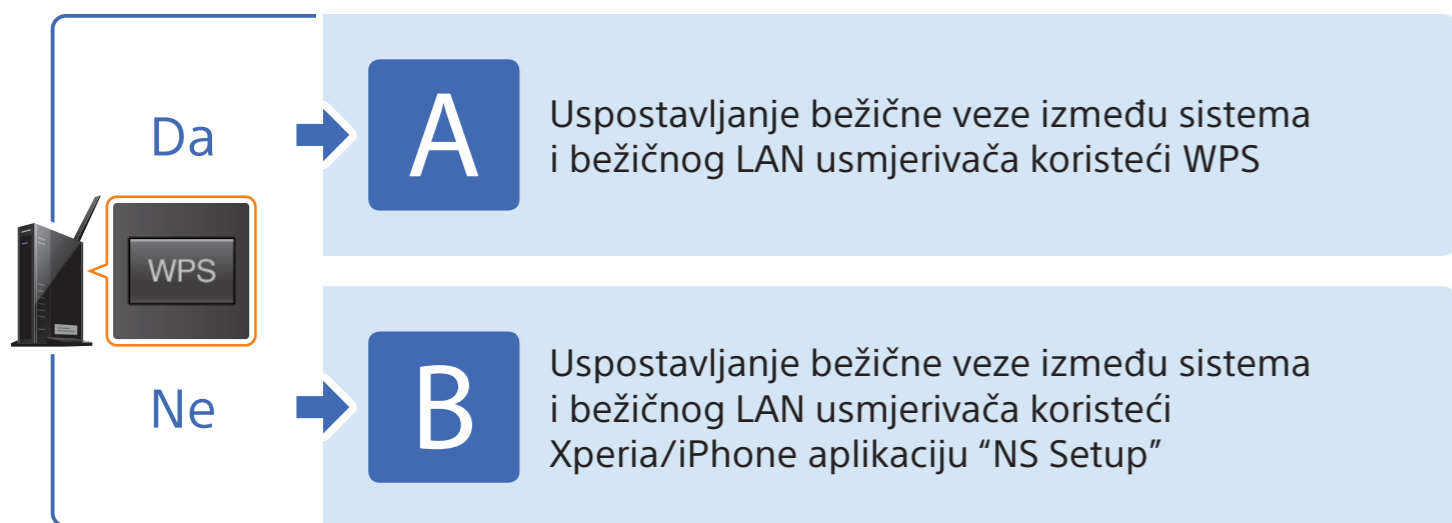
Da

A

Uspostavljanje bežične veze između sistema i bežičnog LAN usmjerivača koristeći WPS

WPS

Ne

B

Uspostavljanje bežične veze između sistema i bežičnog LAN usmjerivača koristeći Xperia/iPhone aplikaciju “NS Setup”